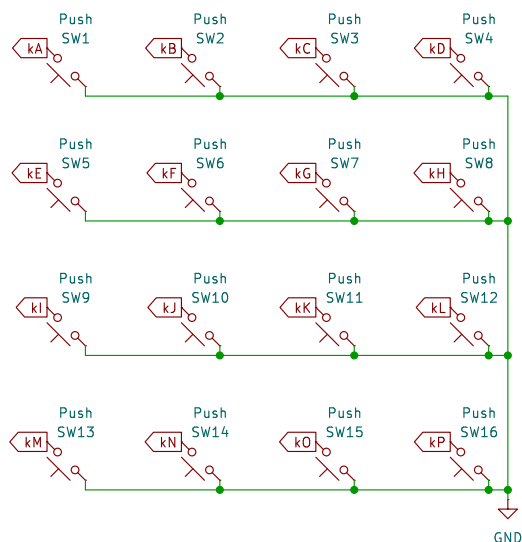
Push SW1 kA
Push SW2 kB
Push SW3 kC
Push SW4 kD
Push SW5 kE
Push SW6 kF
Push SW7 kG
Push SW8 kH
Push SW9 kI
Push SW10 kJ
Push SW11 kK
Push SW12 kL
Push SW13 kM
Push SW14 kN
Push SW15 kO
Push SW16 kP
GND